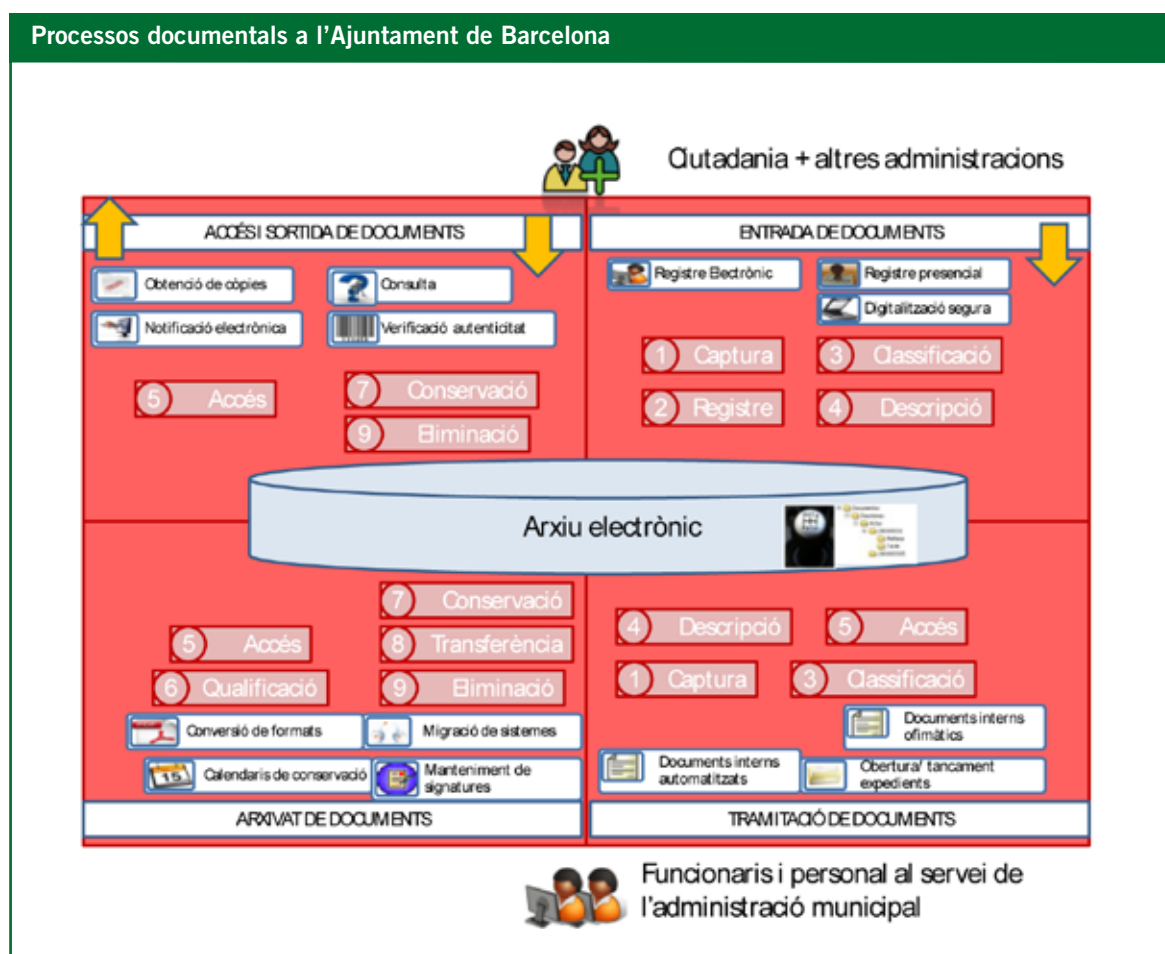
Processos documentals a l'Ajuntament de Barcelona

Ciutadania + altres administracions

ACCÉS I SORTIDA DE DOCUMENTS

Obtenció de còpies

Consulta

Notificació electrònica

Verificació autenticitat

5 Accés

7 Conservació

9 Eliminació

ENTRADA DE DOCUMENTS

Registre Electrònic

Registre presencial

Digitalització segura

1 Captura

3 Classificació

2 Registre

4 Descripció

Arxiu electrònic

7 Conservació

5 Accés

8 Transferència

6 Qualificació

9 Eliminació

Conversió de formats

Migració de sistemes

15

Calendaris de conservació

Manteniment de signatures

ARXIVAT DE DOCUMENTS

4 Descripció

5 Accés

1 Captura

3 Classificació

Documents interns ofimàtics

Documents interns automatitzats

Obertura/ tancament expedients

TRAMITACIÓ DE DOCUMENTS

Funcionaris i personal al servei de l'administració municipal